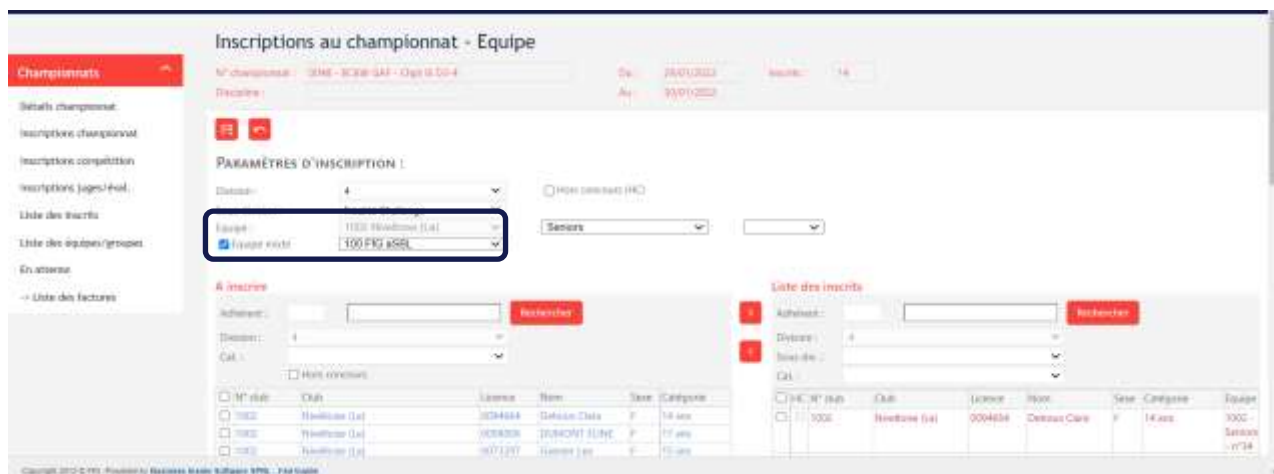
Inscriptions au championnat - Equipe

Championnats

Détails championnat
Inscriptions championnat
Inscriptions compétition
Inscriptions juges/éval.
Liste des inscrits
Liste des équipes/groupes
En attente
→ Liste des factures

N° championnat : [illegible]
Discipline : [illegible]
Du : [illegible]
Au : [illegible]
Inscrits : 14

PARAMÈTRES D'INSCRIPTION :

Division : 4
Hors concours (HC)
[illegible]
Equipe : 1002 Rivelloise (La)
Seniors
Equipe mixte 100 FFG aSBL

A inscrire
Adhérent : Rechercher
Division : 4
Cat. :
Hors concours

| N° club | Club | Licence | Nom | Sexe | Catégorie |
|---|---|---|---|---|---|
| 1002 | Rivelloise (La) | 0094604 | Delsoux Clara | F | 14 ans |
| 1002 | Rivelloise (La) | 0056806 | DUMONT ELINE | F | 17 ans |
| 1002 | Rivelloise (La) | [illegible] | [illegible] | F | 15 ans |

Liste des inscrits
Adhérent : Rechercher
Division : 4
Sous div. :
Cat. :

| HC | N° club | Club | Licence | Nom | Sexe | Catégorie | Equipe |
|---|---|---|---|---|---|---|---|
| | 1002 | Rivelloise (La) | 0094604 | Delsoux Clara | F | 14 ans | 1002 - Seniors - n°14 |

Copyright 2013 © FFG. Provided by Business Inside Software SPRL - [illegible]